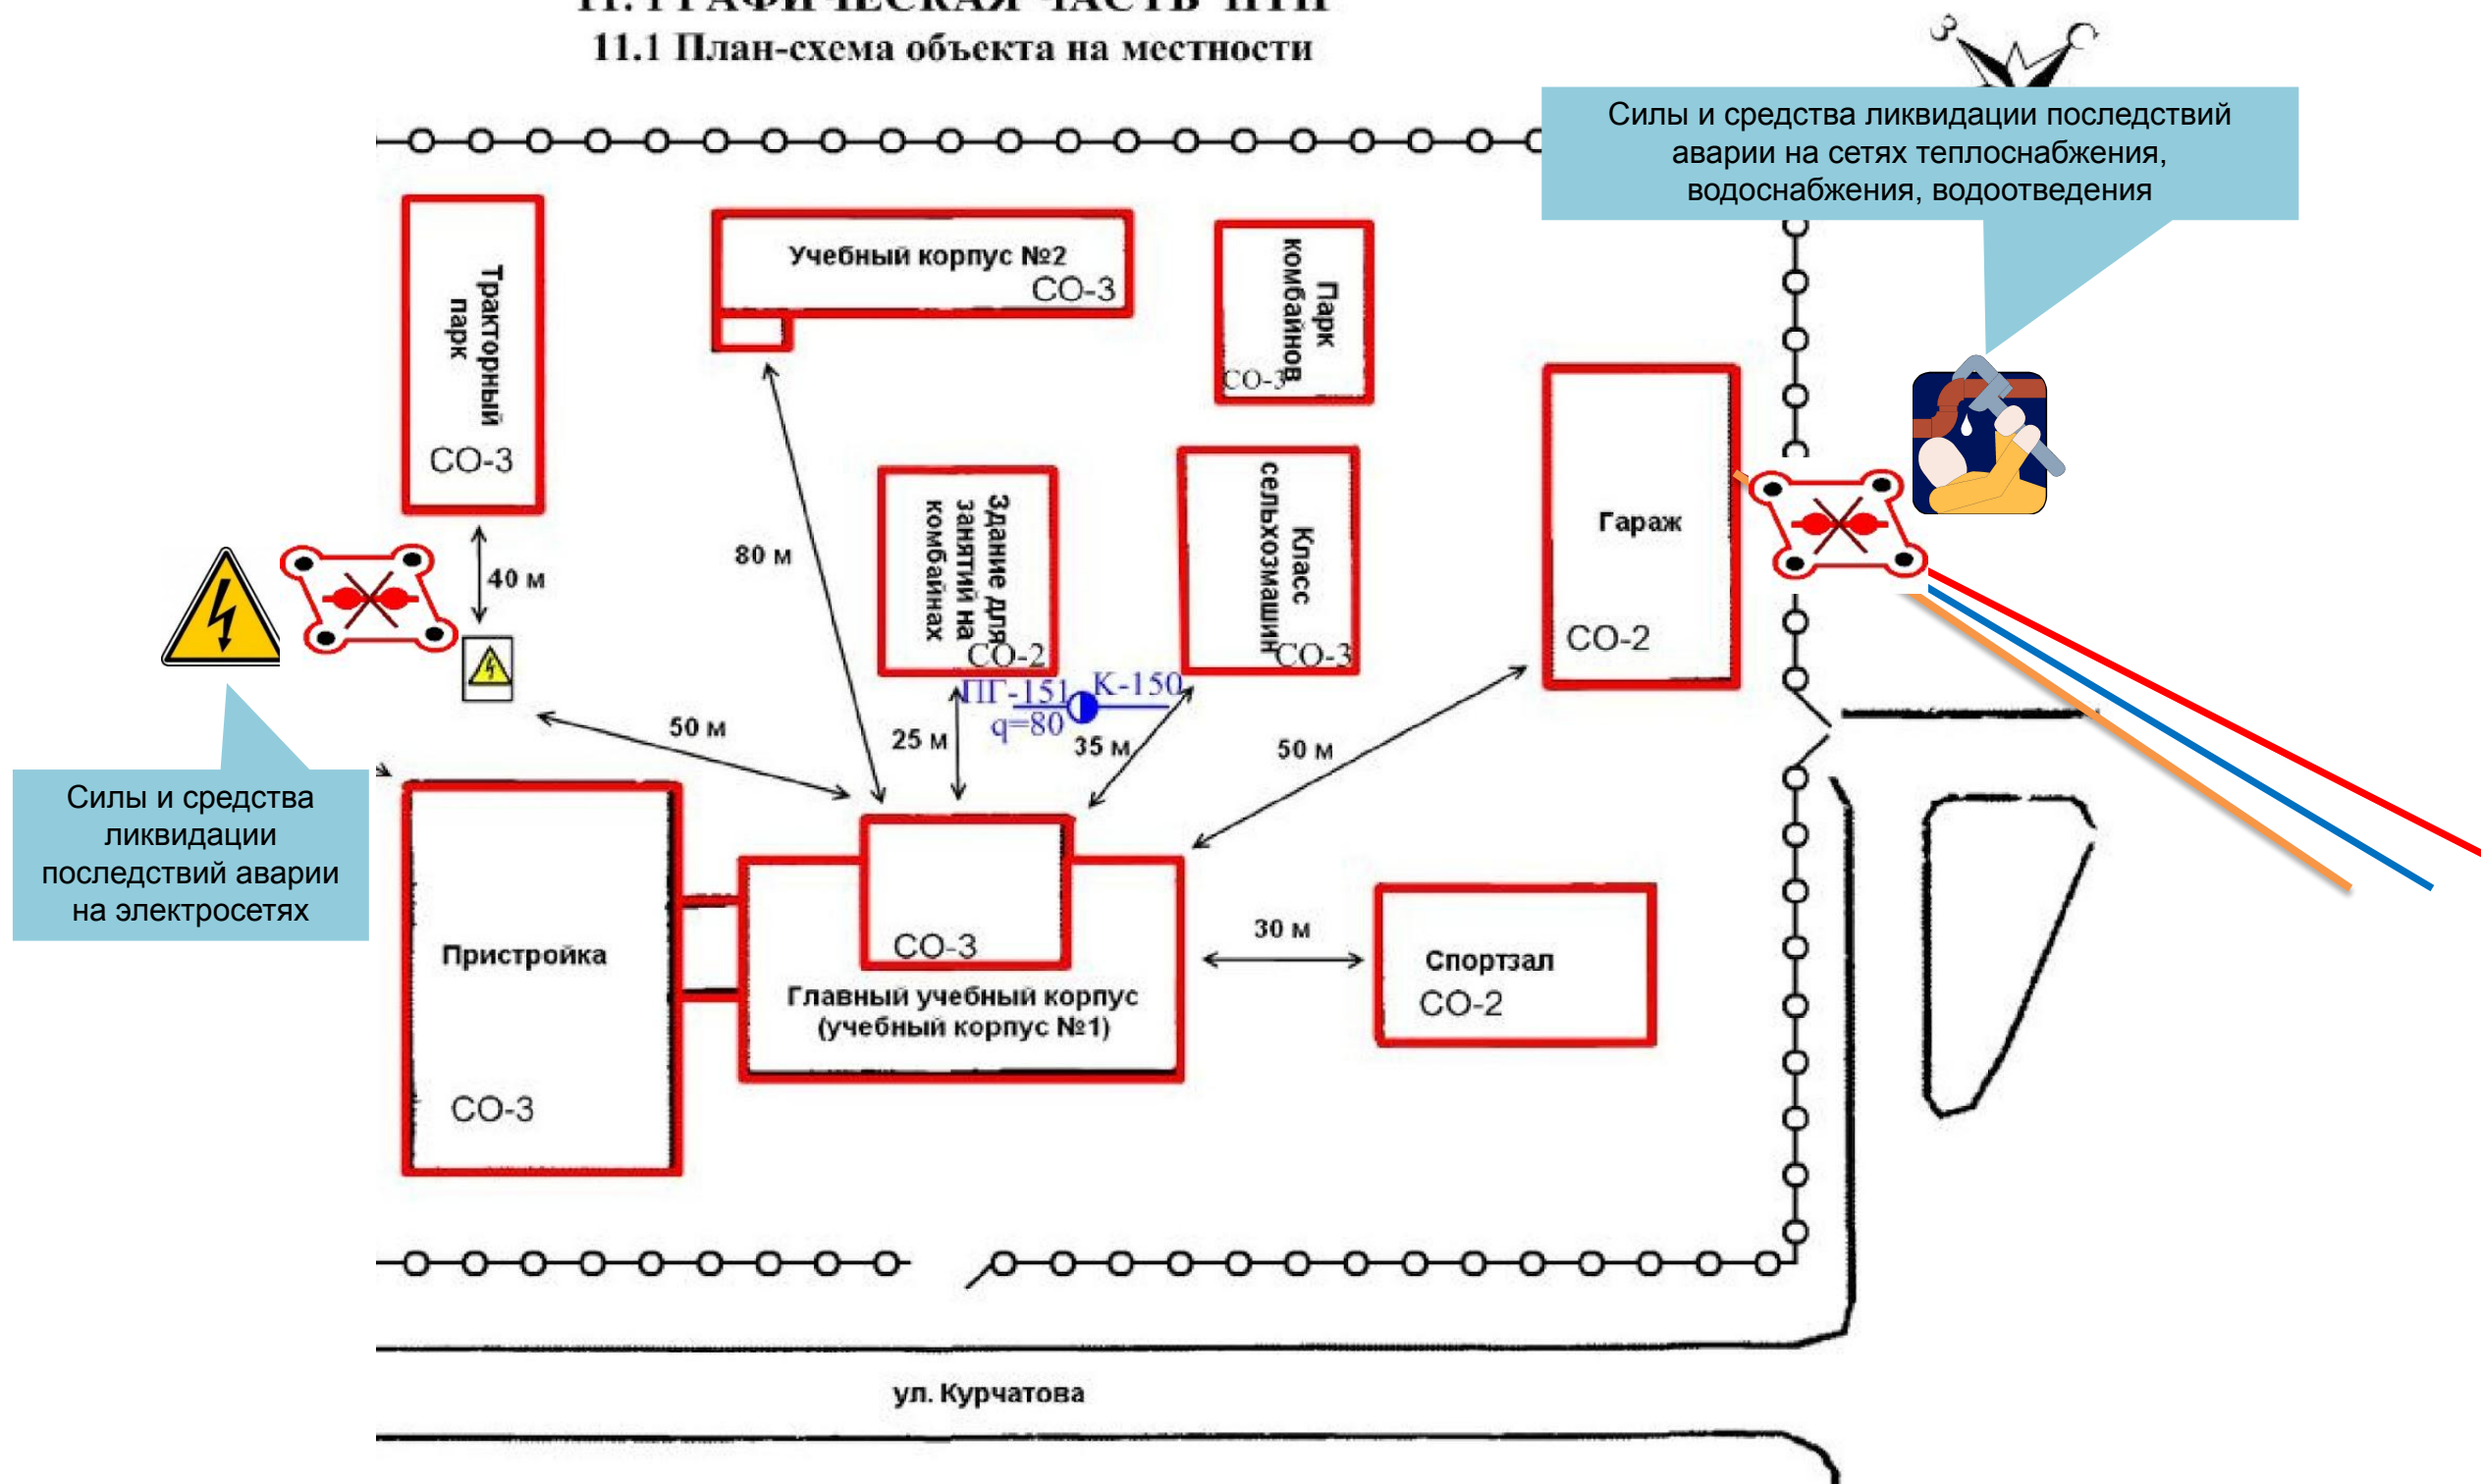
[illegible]

11.1 План-схема объекта на местности

Силы и средства ликвидации последствий аварии на сетях теплоснабжения, водоснабжения, водоотведения

З С

Тракторный парк
СО-3

Учебный корпус №2
СО-3

Парк комбайнов
СО-3

Гараж
СО-2

Здание для занятий на комбайнах
СО-2

Класс сельхозмашин
СО-3

40 м

80 м

ПГ-151
q=80
К-150

50 м

25 м

35 м

50 м

Силы и средства ликвидации последствий аварии на электросетях

Пристройка
СО-3

СО-3
Главный учебный корпус (учебный корпус №1)

30 м

Спортзал
СО-2

ул. Курчатова